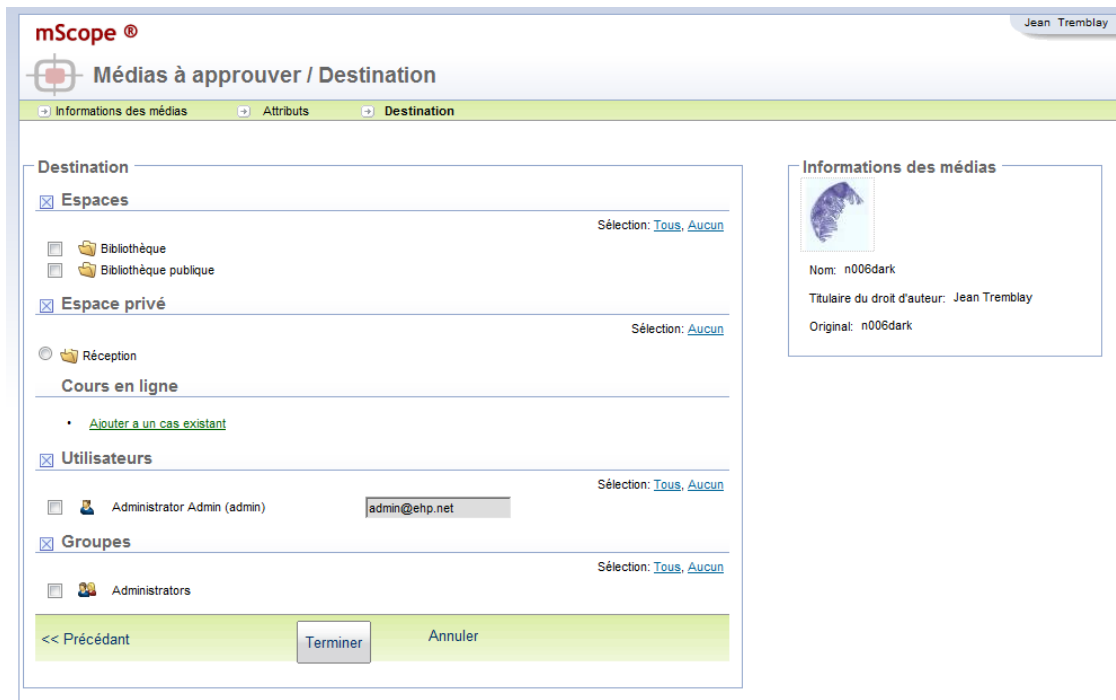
mScope ®

Jean Tremblay

Médias à approuver / Destination

Informations des médias   Attributs   Destination

Destination

Espaces

Sélection: Tous, Aucun

Bibliothèque

Bibliothèque publique

Espace privé

Sélection: Aucun

Réception

Cours en ligne

• Ajouter a un cas existant

Utilisateurs

Sélection: Tous, Aucun

Administrator Admin (admin)   admin@ehp.net

Groupes

Sélection: Tous, Aucun

Administrators

<< Précédant   Terminer   Annuler

Informations des médias

Nom: n006dark

Titulaire du droit d'auteur: Jean Tremblay

Original: n006dark